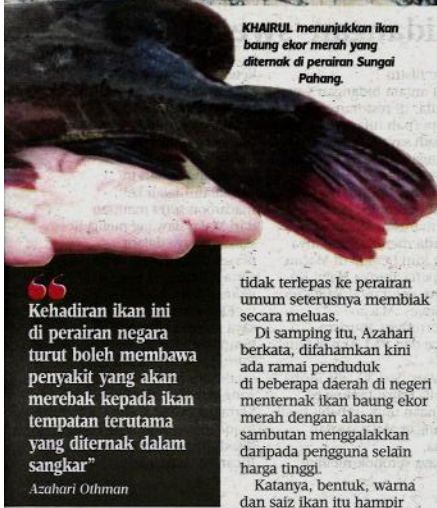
KHAIRUL menunjukkan ikan baung ekor merah yang diternak di perairan Sungai Pahang.

Kehadiran ikan ini di perairan negara turut boleh membawa penyakit yang akan merebak kepada ikan tempatan terutama yang diternak dalam sangkar"

Azahari Othman

tidak terlepas ke perairan umum seterusnya membiak secara meluas.

Di samping itu, Azahari berkata, difahamkan kini ada ramai penduduk di beberapa daerah di negeri menternak ikan baung ekor merah dengan alasan sambutan menggalakkan daripada pengguna selain harga tinggi.

Katanya, bentuk, warna dan saiz ikan itu hampir